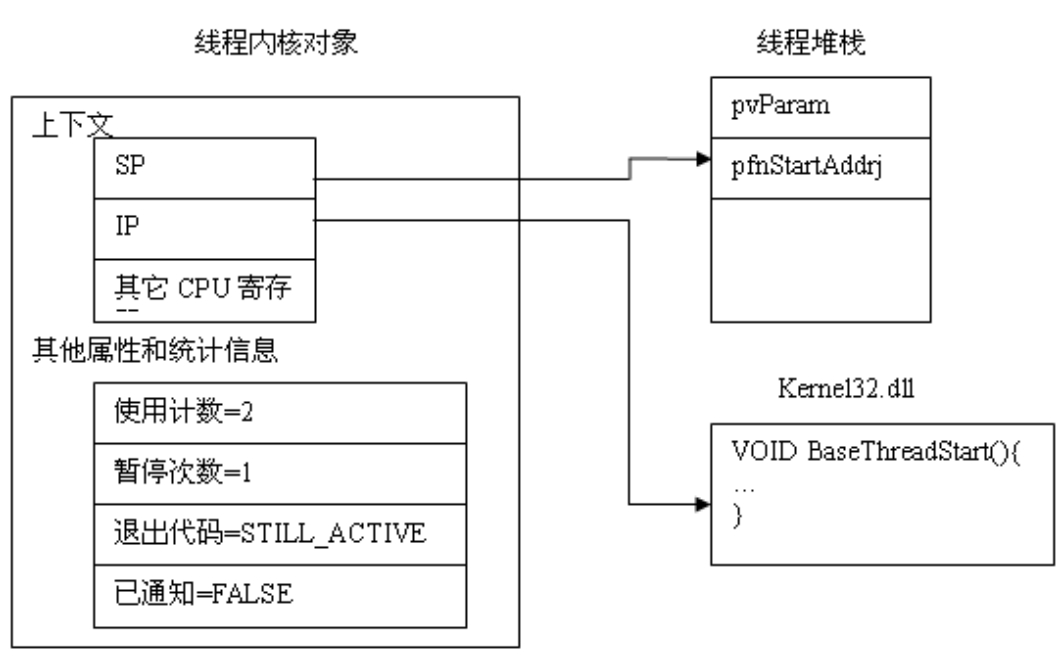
线程内核对象

上下文

SP

IP

其它 CPU 寄存

其他属性和统计信息

使用计数=2

暂停次数=1

退出代码=STILL_ACTIVE

已通知=FALSE

线程堆栈

pvParam

pfnStartAddrj

Kernel32.dll

VOID BaseThreadStart(){
…
}